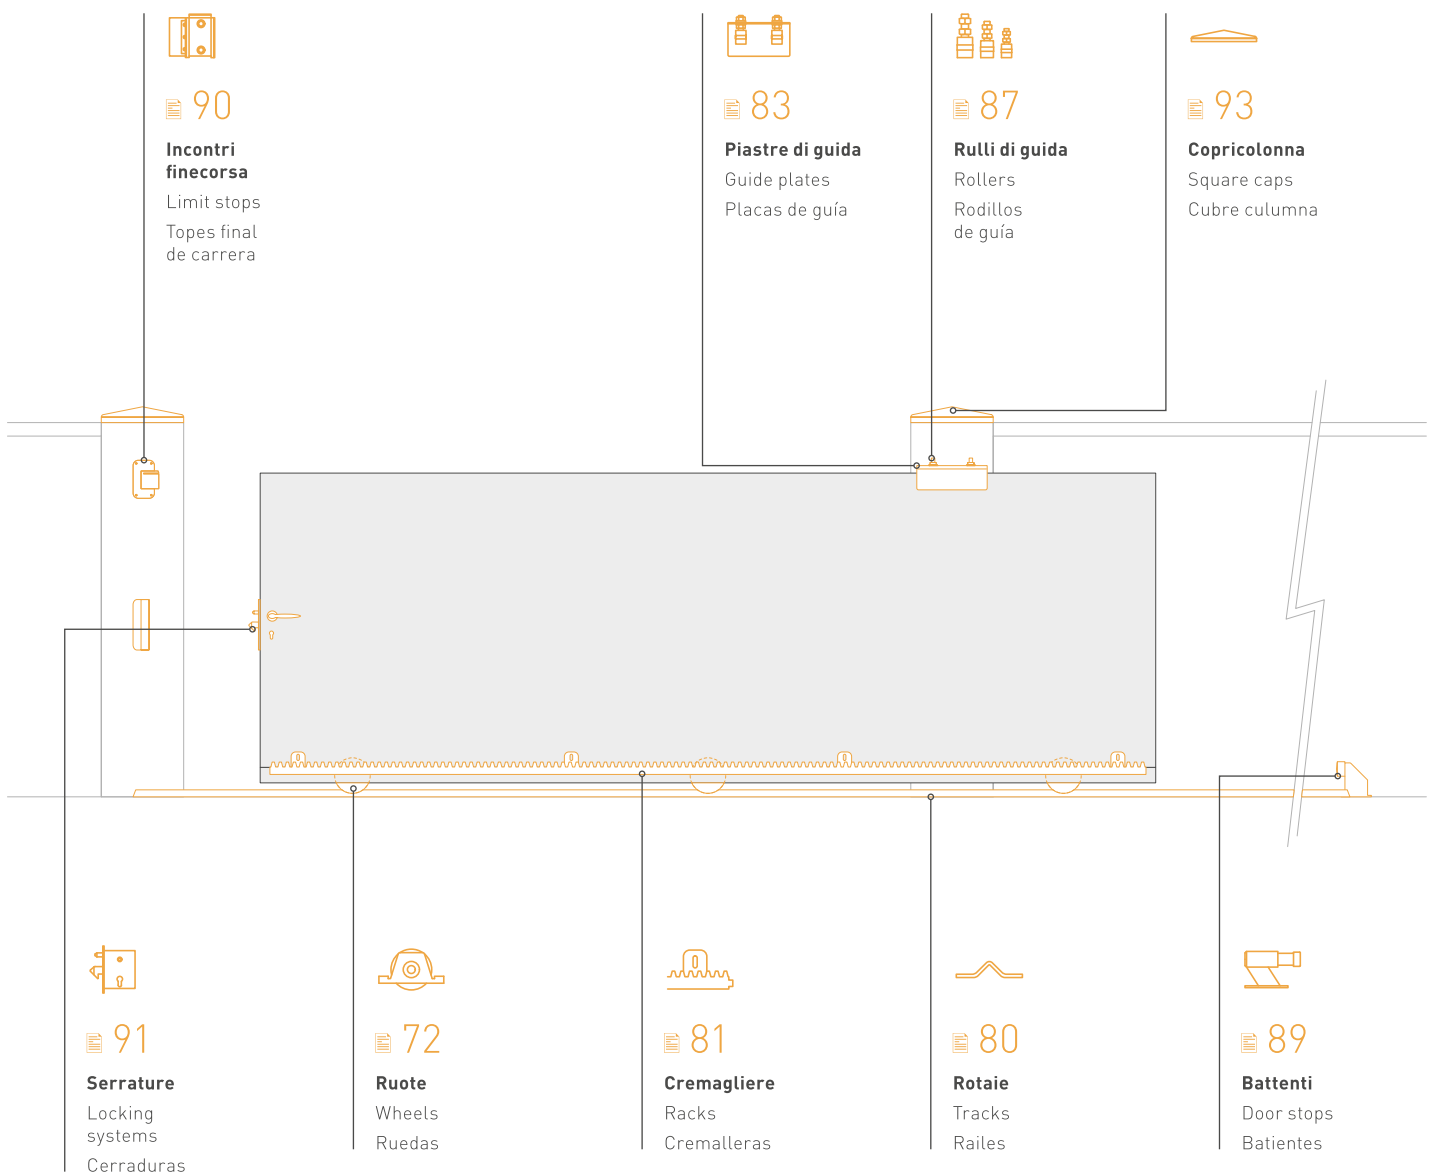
90
Incontri finecorsa
Limit stops
Topes final de carrera

83
Piastre di guida
Guide plates
Placas de guía

87
Rulli di guida
Rollers
Rodillos de guía

93
Copricolonna
Square caps
Cubre columna

91
Serrature
Locking systems
Cerraduras

72
Ruote
Wheels
Ruedas

81
Cremagliere
Racks
Cremalleras

80
Rotaie
Tracks
Railes

89
Battenti
Door stops
Batientes